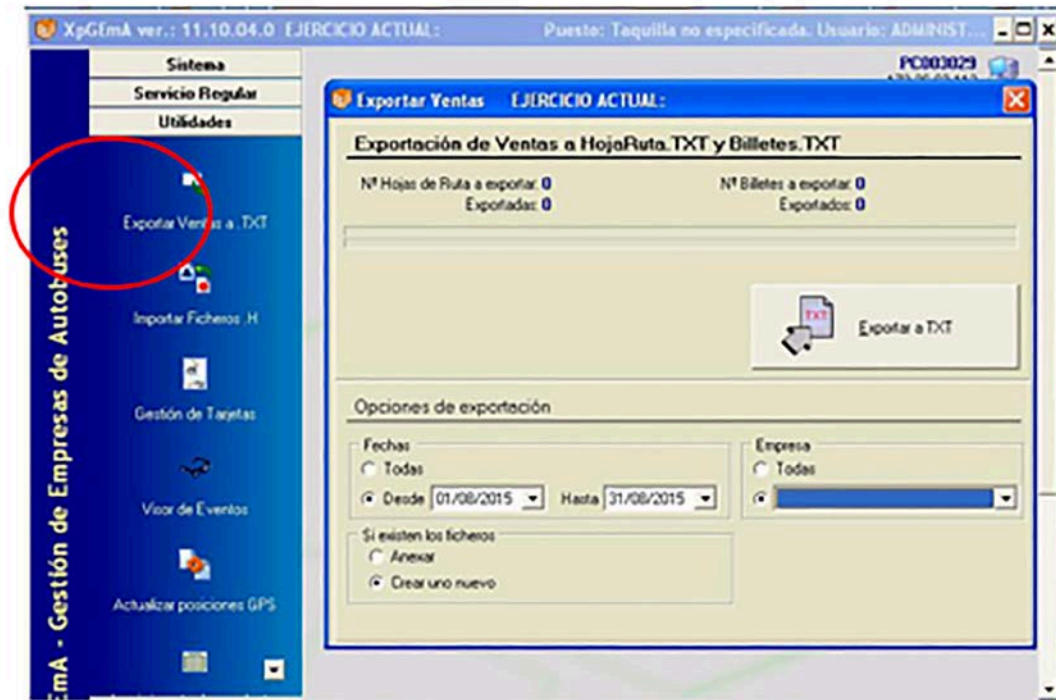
XpGEmA ver.: 11.10.04.0 EJERCICIO ACTUAL: Puesto: Taquilla no especificada. Usuario: ADMINIST...

PC003029

Sistema
Servicio Regular
Utilidades

Exportar Ventas a .TXT
Importar Ficheros .H
Gestión de Tarjetas
Visor de Eventos
Actualizar posiciones GPS

EmA - Gestión de Empresas de Autobuses

Exportar Ventas EJERCICIO ACTUAL:

Exportación de Ventas a HojaRuta.TXT y Billetes.TXT

Nº Hojas de Ruta a exportar: 0
Exportadas: 0

Nº Billetes a exportar: 0
Exportados: 0

Exportar a TXT

Opciones de exportación

Fechas
Todas
Desde 01/08/2015 Hasta 31/08/2015

Empresa
Todas

Si existen los ficheros
Anexar
Crear uno nuevo